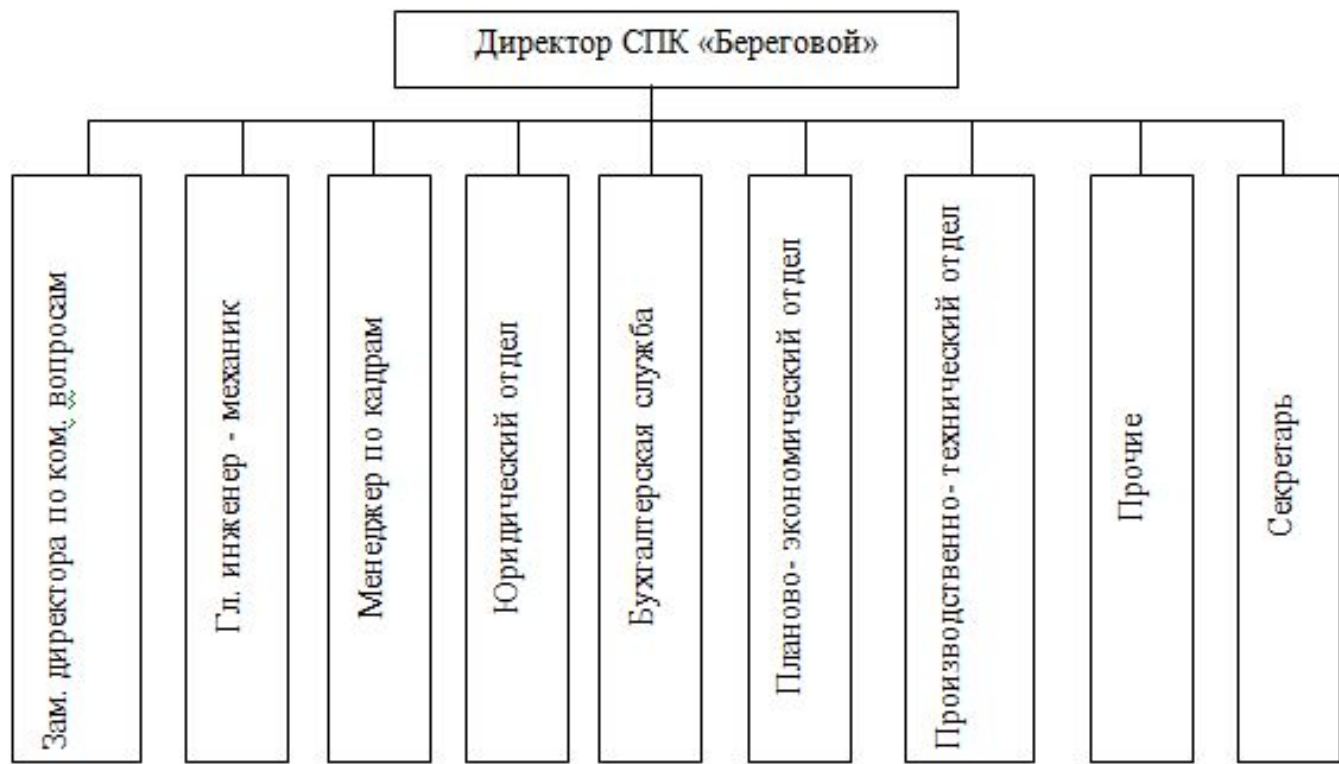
Директор СПК «Береговой»

Зам. директора по ком. вопросам

Гл. инженер - механик

Менеджер по кадрам

Юридический отдел

Бухгалтерская служба

Планово- экономический отдел

Производственно- технический отдел

Прочие

Секретарь